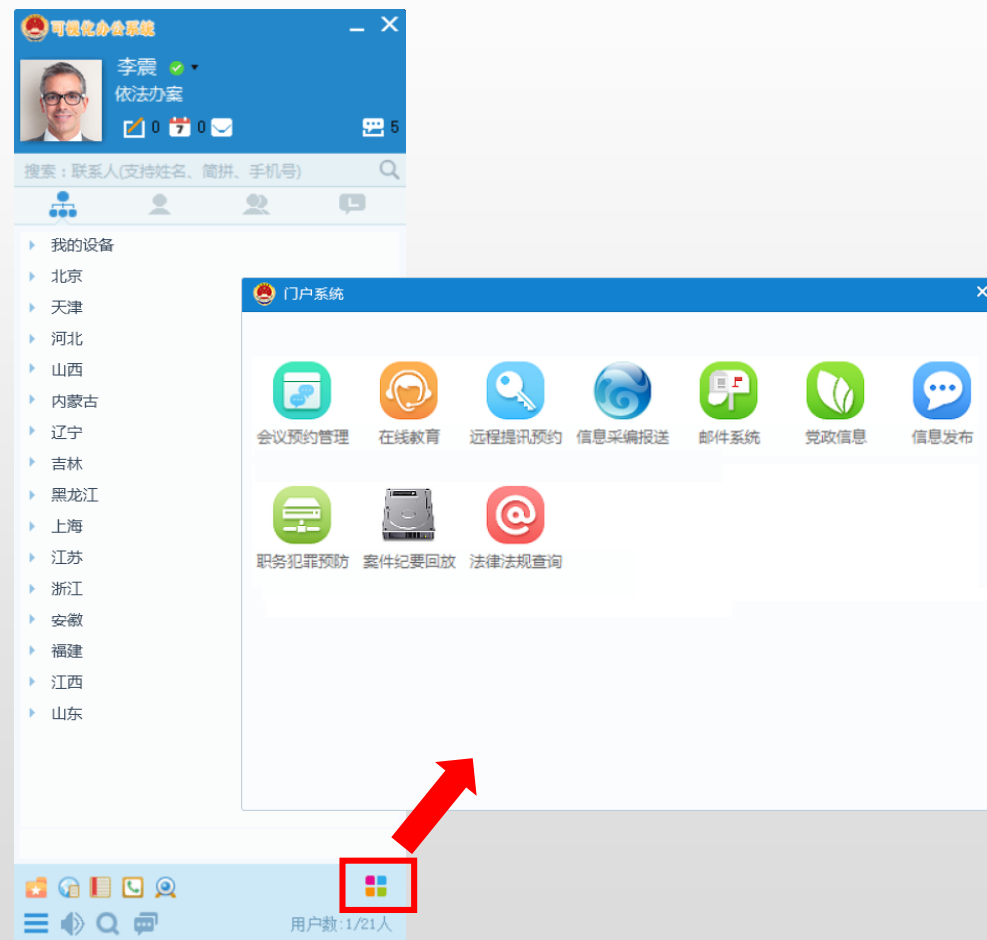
可视化办公系统

李震
依法办案
0 7 0
5

搜索：联系人(支持姓名、简拼、手机号)

我的设备
北京
天津
河北
山西
内蒙古
辽宁
吉林
黑龙江
上海
江苏
浙江
安徽
福建
江西
山东

门户系统

会议预约管理
在线教育
远程提讯预约
信息采编报送
邮件系统
党政信息
信息发布
职务犯罪预防
案件纪要回放
法律法规查询

用户数:1/21人